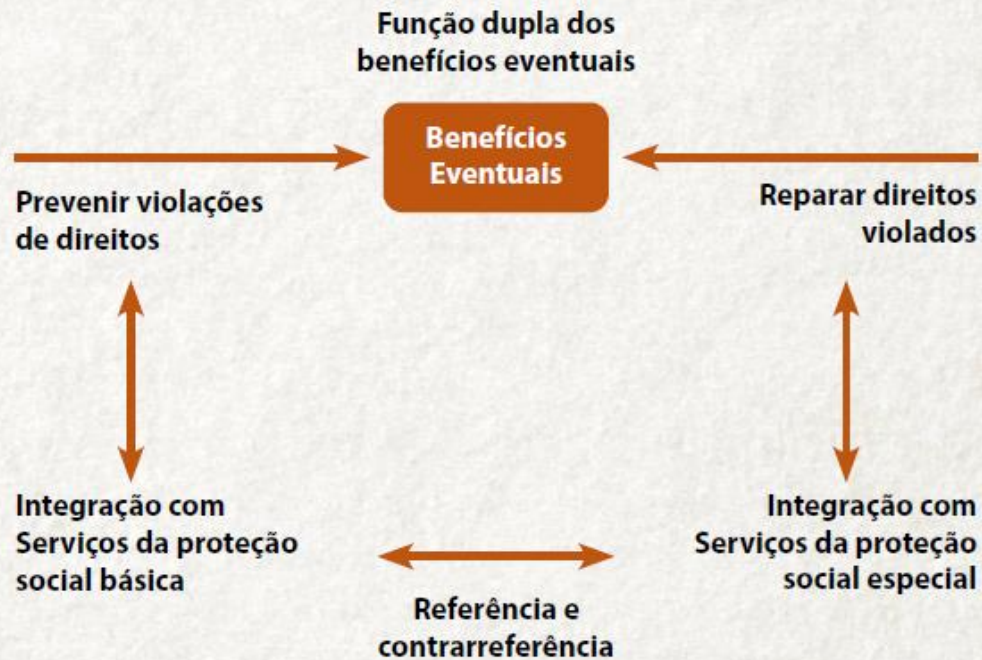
Função dupla dos benefícios eventuais

Benefícios Eventuais

Prevenir violações de direitos

Reparar direitos violados

Integração com Serviços da proteção social básica

Integração com Serviços da proteção social especial

Referência e contrarreferência